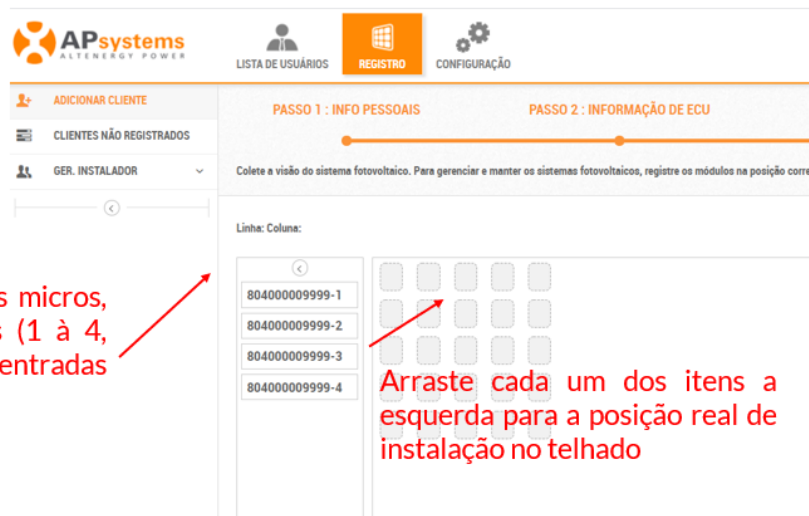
APsystems
ALTENERGY POWER

LISTA DE USUÁRIOS
REGISTRO
CONFIGURAÇÃO

ADICIONAR CLIENTE
CLIENTES NÃO REGISTRADOS
GER. INSTALADOR

PASSO 1 : INFO PESSOAIS
PASSO 2 : INFORMAÇÃO DE ECU

Colete a visão do sistema fotovoltaico. Para gerenciar e manter os sistemas fotovoltaicos, registre os módulos na posição corre

Linha: Coluna:

804000009999-1
804000009999-2
804000009999-3
804000009999-4

s micros,
s (1 à 4,
entradas

Arraste cada um dos itens a esquerda para a posição real de instalação no telhado